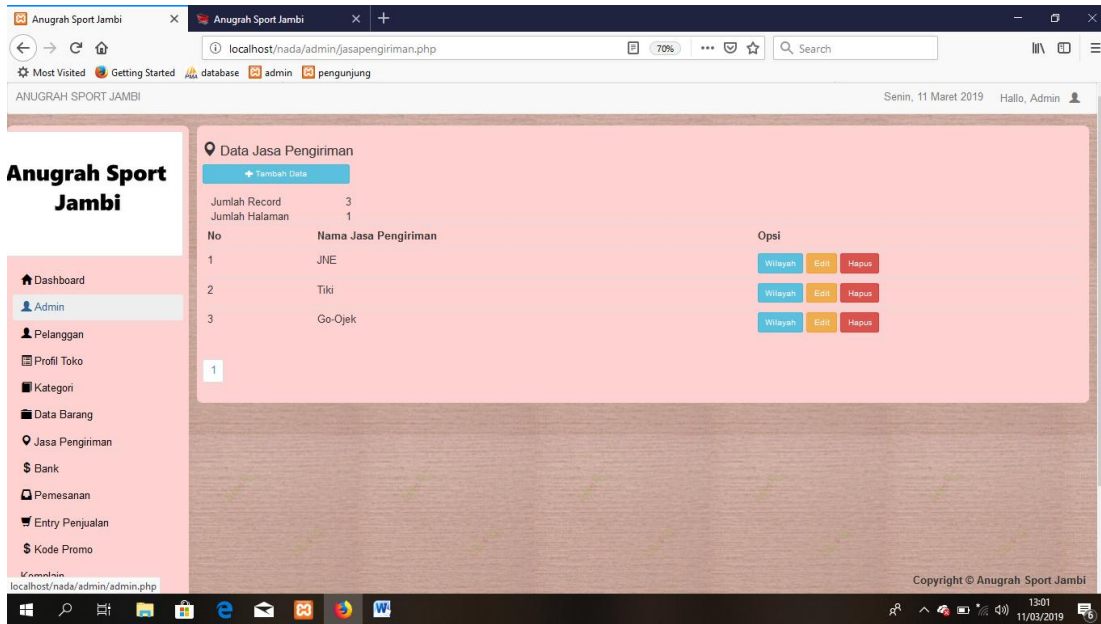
Anugrah Sport Jambi ×
Anugrah Sport Jambi × +

localhost/nada/admin/jasapengiriman.php 70% ··· Search

Most Visited Getting Started database admin pengunjung

ANUGRAH SPORT JAMBI

Senin, 11 Maret 2019 Hallo, Admin

Anugrah Sport Jambi

Dashboard
Admin
Pelanggan
Profil Toko
Kategori
Data Barang
Jasa Pengiriman
$ Bank
Pemesanan
Entry Penjualan
$ Kode Promo
Komplain

Data Jasa Pengiriman

+ Tambah Data

Jumlah Record 3
Jumlah Halaman 1

| No | Nama Jasa Pengiriman | Opsi |
|---|---|---|
| 1 | JNE | Wilayah Edit Hapus |
| 2 | Tiki | Wilayah Edit Hapus |
| 3 | Go-Ojek | Wilayah Edit Hapus |

1

Copyright © Anugrah Sport Jambi

localhost/nada/admin/admin.php

13:01
11/03/2019